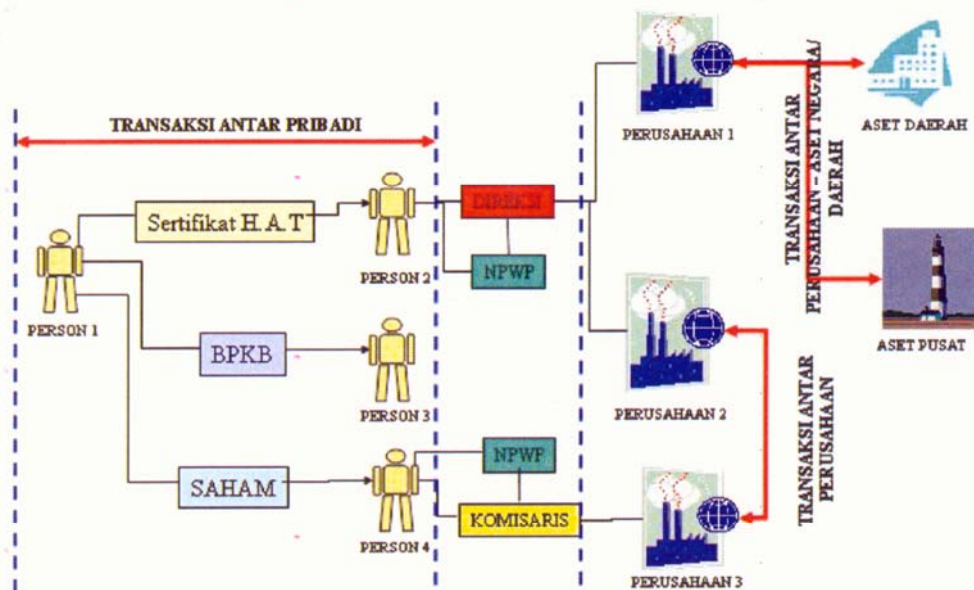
TRANSAKSI ANTAR PRIBADI

PERSON 1

Sertifikat H.A.T

PERSON 2

BPKB

PERSON 3

SAHAM

PERSON 4

DIREKSI

NPWP

NPWP

KOMISARIS

PERUSAHAAN 1

PERUSAHAAN 2

PERUSAHAAN 3

TRANSAKSI ANTAR PERUSAHAAN - ASET NEGARA/ DAERAH

ASET DAERAH

ASET PUSAT

TRANSAKSI ANTAR PERUSAHAAN